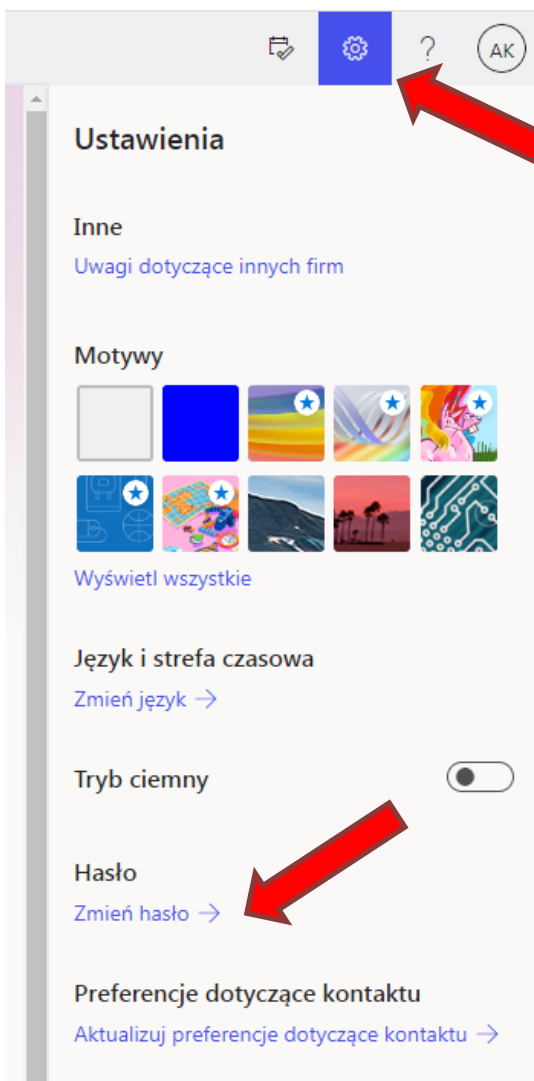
? AK

Ustawienia

Inne
Uwagi dotyczące innych firm

Motywy

Wyświetl wszystkie

Język i strefa czasowa
Zmień język →

Tryb ciemny

Hasło
Zmień hasło →

Preferencje dotyczące kontaktu
Aktualizuj preferencje dotyczące kontaktu →